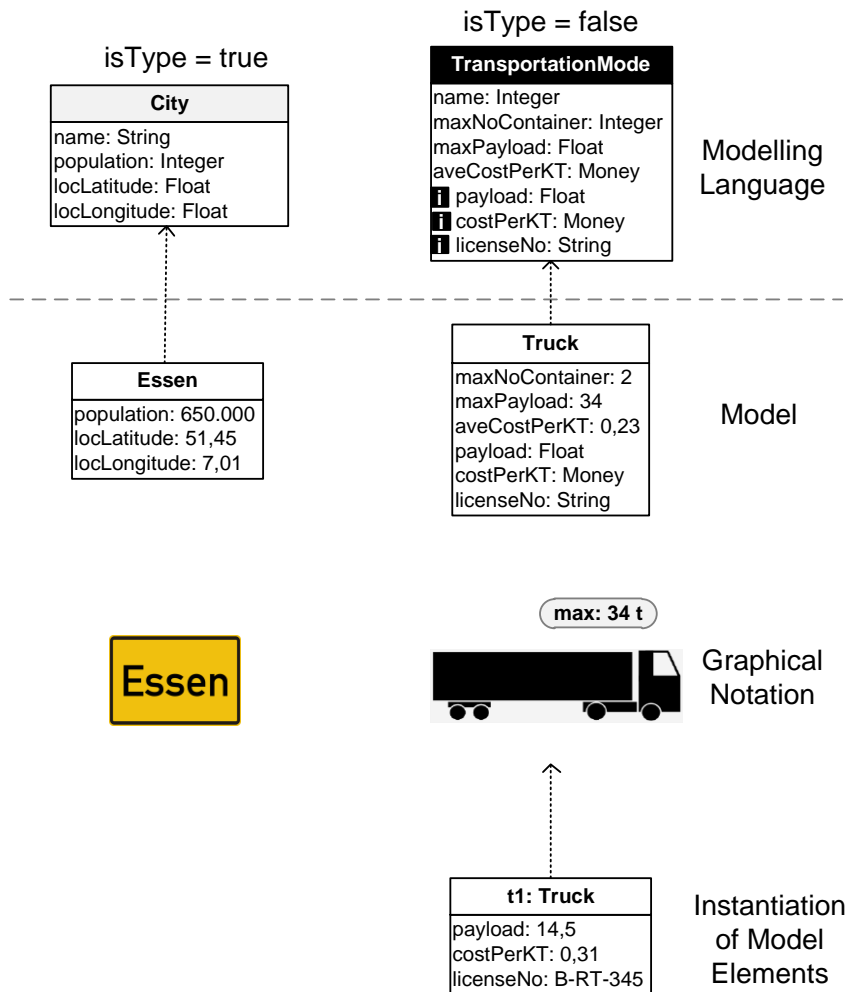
isType = true

| City |
|---|
| name: String |
| population: Integer |
| locLatitude: Float |
| locLongitude: Float |

isType = false

| TransportationMode |
|---|
| name: Integer |
| maxNoContainer: Integer |
| maxPayload: Float |
| aveCostPerKT: Money |
| i payload: Float |
| i costPerKT: Money |
| i licenseNo: String |

Modelling Language

| Essen |
|---|
| population: 650.000 |
| locLatitude: 51,45 |
| locLongitude: 7,01 |

| Truck |
|---|
| maxNoContainer: 2 |
| maxPayload: 34 |
| aveCostPerKT: 0,23 |
| payload: Float |
| costPerKT: Money |
| licenseNo: String |

Model

max: 34 t

Essen

Graphical Notation

| t1: Truck |
|---|
| payload: 14,5 |
| costPerKT: 0,31 |
| licenseNo: B-RT-345 |

Instantiation of Model Elements